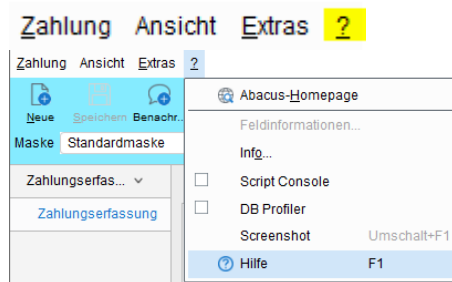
Zahlung Ansicht Extras ?

Zahlung Ansicht Extras ?

Neue Speichern Benachr...

Maske Standardmaske

Zahlungserfas...

Zahlungserfassung

Abacus-Homepage
Feldinformationen...
Info...
Script Console
DB Profiler
Screenshot Umschalt+F1
Hilfe F1